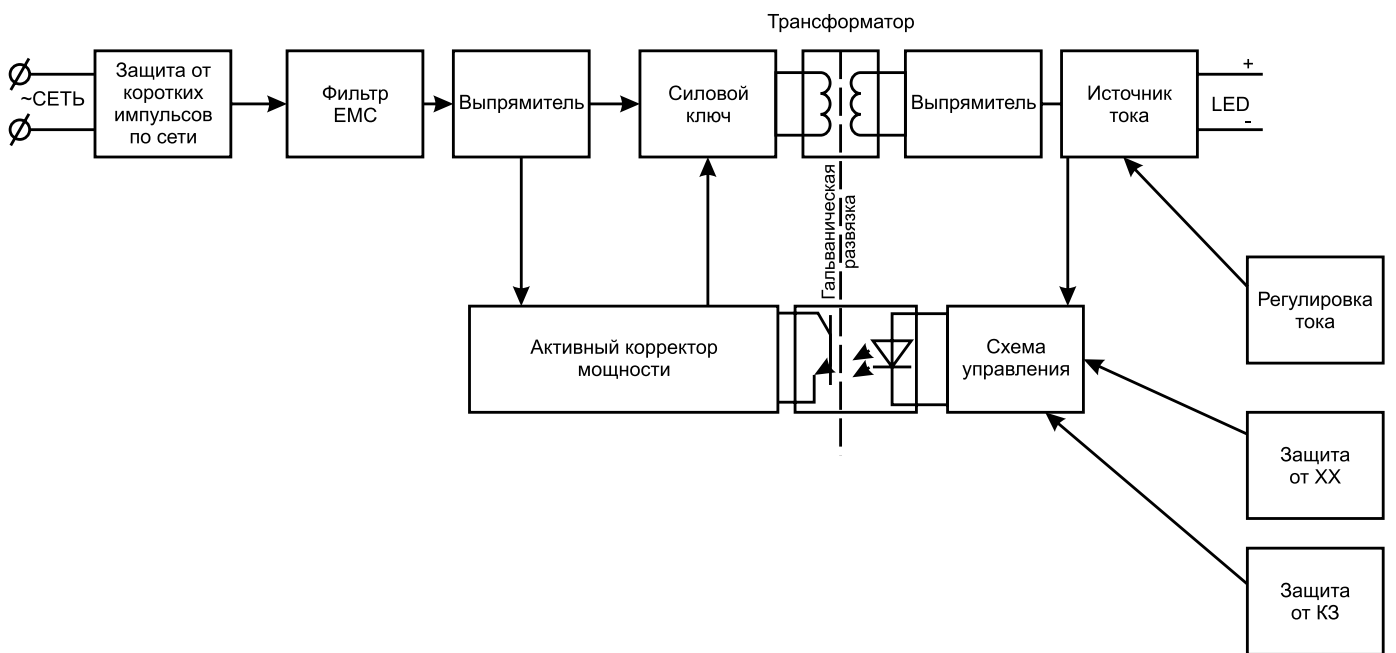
Трансформатор

~СЕТЬ

Защита от коротких импульсов по сети

Фильтр ЕМС

Выпрямитель

Силовой ключ

Выпрямитель

Источник тока

+

LED

-

Гальваническая развязка

Активный корректор мощности

Схема управления

Регулировка тока

Защита от ХХ

Защита от КЗ